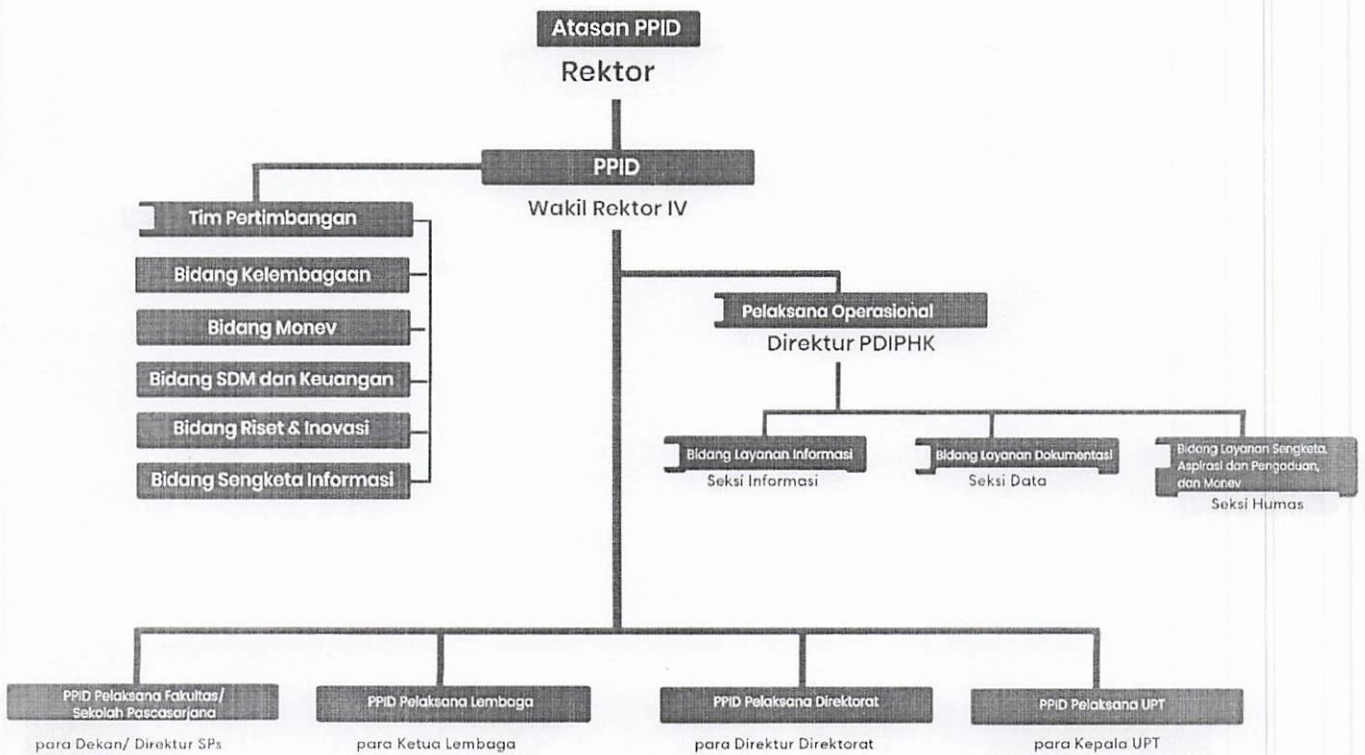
Atasan PPID
Rektor

PPID
Wakil Rektor IV

Tim Pertimbangan

Bidang Kelembagaan

Bidang Monev

Bidang SDM dan Keuangan

Bidang Riset & Inovasi

Bidang Sengketa Informasi

Pelaksana Operasional
Direktur PDIPHK

Bidang Layanan Informasi
Seksi Informasi

Bidang Layanan Dokumentasi
Seksi Data

Bidang Layanan Sengketa, Aspirasi dan Pengaduan, dan Monev
Seksi Humas

PPID Pelaksana Fakultas/ Sekolah Pascasarjana
para Dekan/ Direktur SPs

PPID Pelaksana Lembaga
para Ketua Lembaga

PPID Pelaksana Direktorat
para Direktur Direktorat

PPID Pelaksana UPT
para Kepala UPT